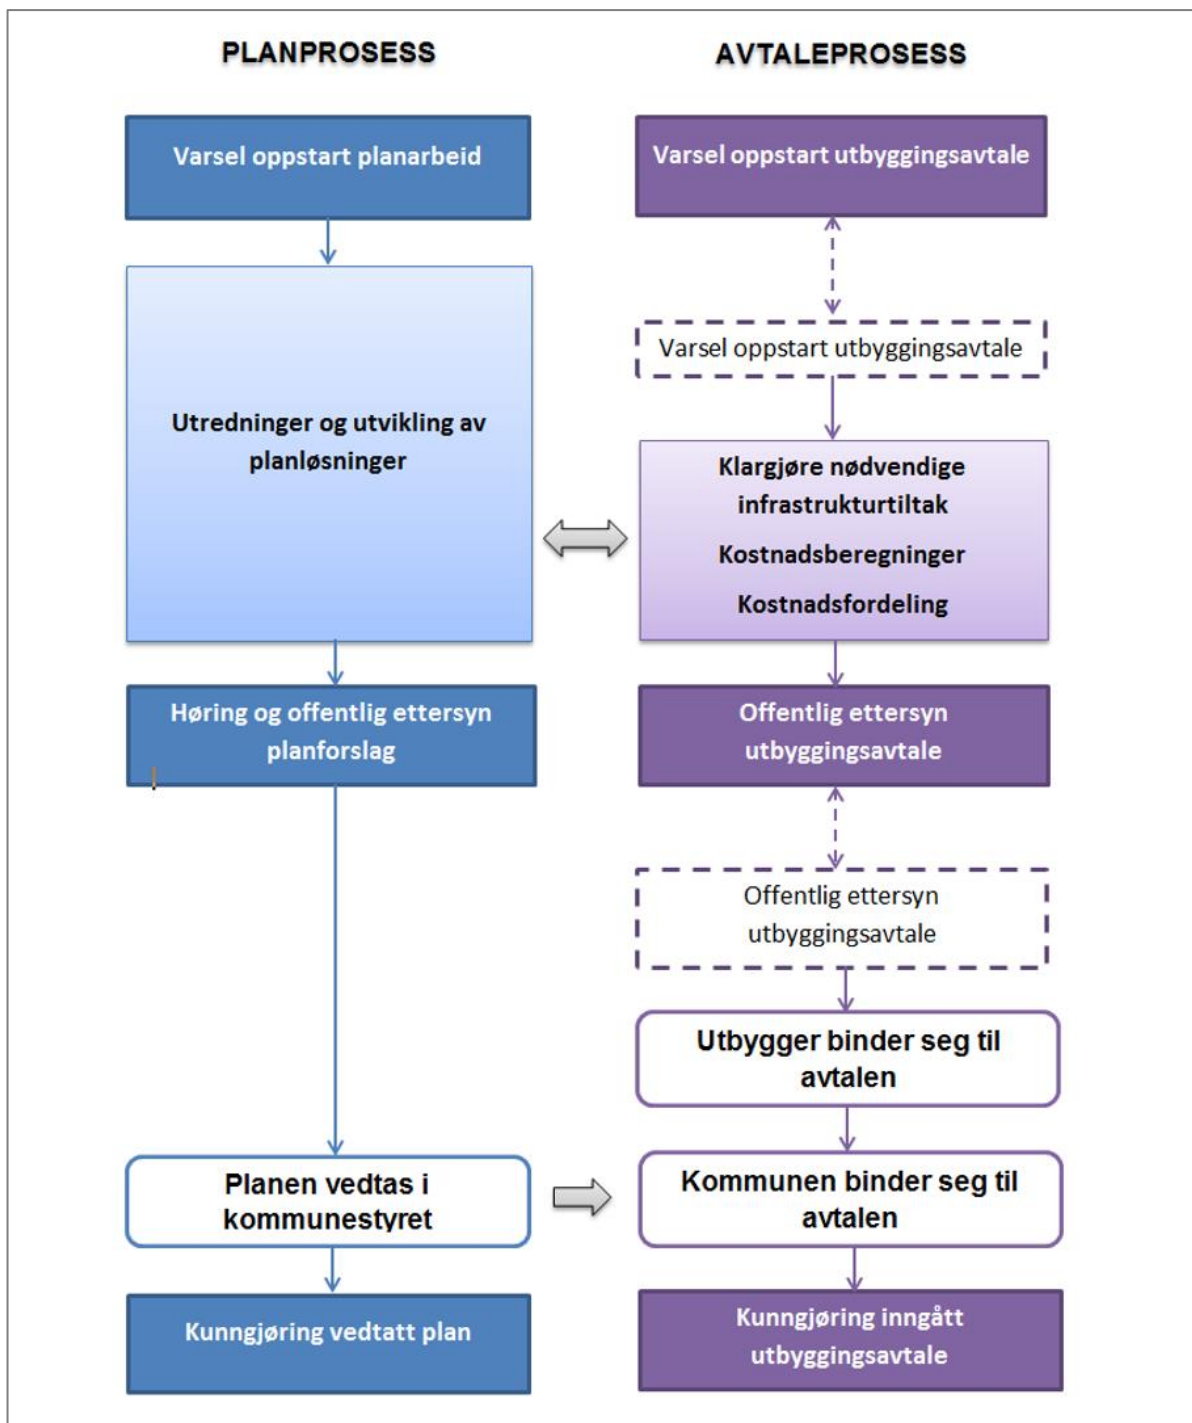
PLANPROSESS

Varsel oppstart planarbeid

Utredninger og utvikling av planløsninger

Høring og offentlig ettersyn planforslag

Planen vedtas i kommunestyret

Kunngjøring vedtatt plan

AVTALEPROSESS

Varsel oppstart utbyggingsavtale

Varsel oppstart utbyggingsavtale

Klargjøre nødvendige infrastrukturtiltak

Kostnadsberegninger

Kostnadsfordeling

Offentlig ettersyn utbyggingsavtale

Offentlig ettersyn utbyggingsavtale

Utbygger binder seg til avtalen

Kommunen binder seg til avtalen

Kunngjøring inngått utbyggingsavtale